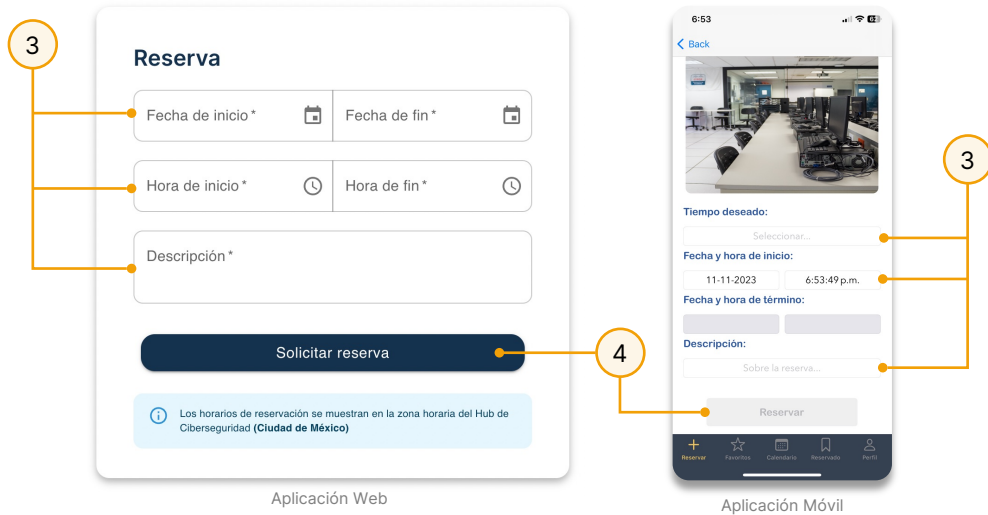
3

Reserva

Fecha de inicio *

Fecha de fin *

Hora de inicio *

Hora de fin *

Descripción *

Solicitar reserva

Los horarios de reservación se muestran en la zona horaria del Hub de Ciberseguridad **(Ciudad de México)**

Aplicación Web

6:53

Back

Tiempo deseado:

Seleccionar...

Fecha y hora de inicio:

11-11-2023

6:53:49 p.m.

Fecha y hora de término:

Descripción:

Sobre la reserva...

Reservar

Reservar Favoritos Calendario Reservado Perfil

3

4

Aplicación Móvil